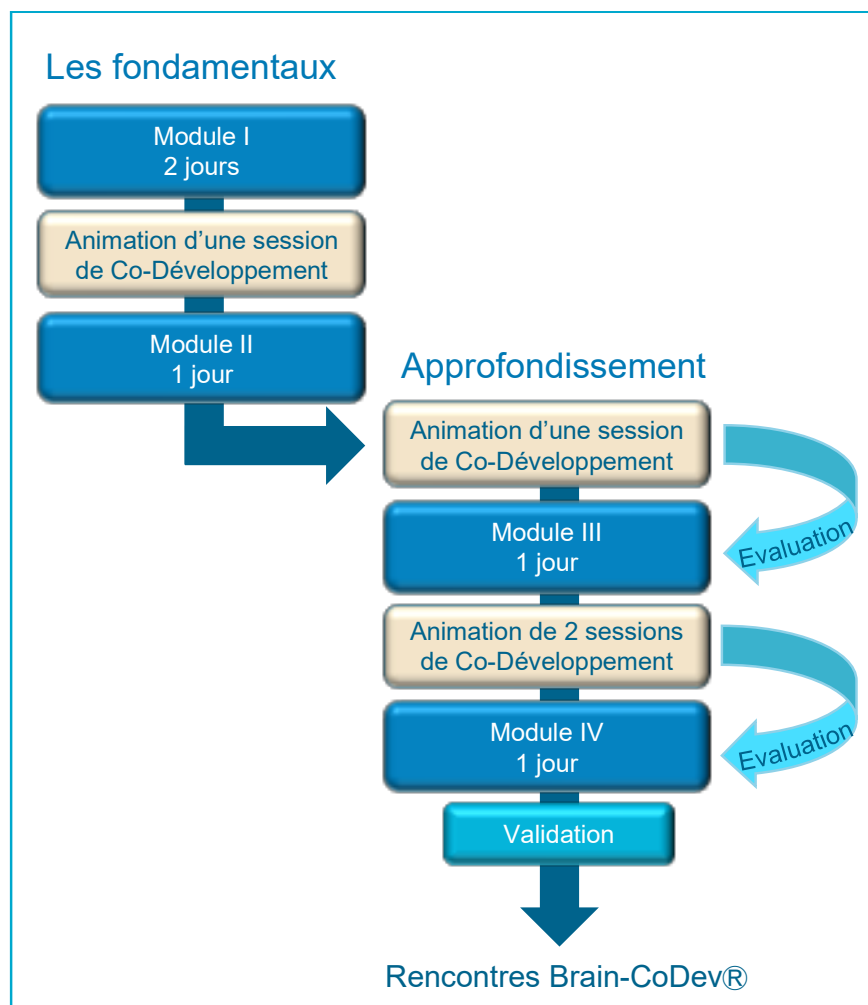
Les fondamentaux

Module I
2 jours

Animation d'une session de Co-Développement

Module II
1 jour

Approfondissement

Animation d'une session de Co-Développement

Evaluation

Module III
1 jour

Animation de 2 sessions de Co-Développement

Evaluation

Module IV
1 jour

Validation

Rencontres Brain-CoDev®